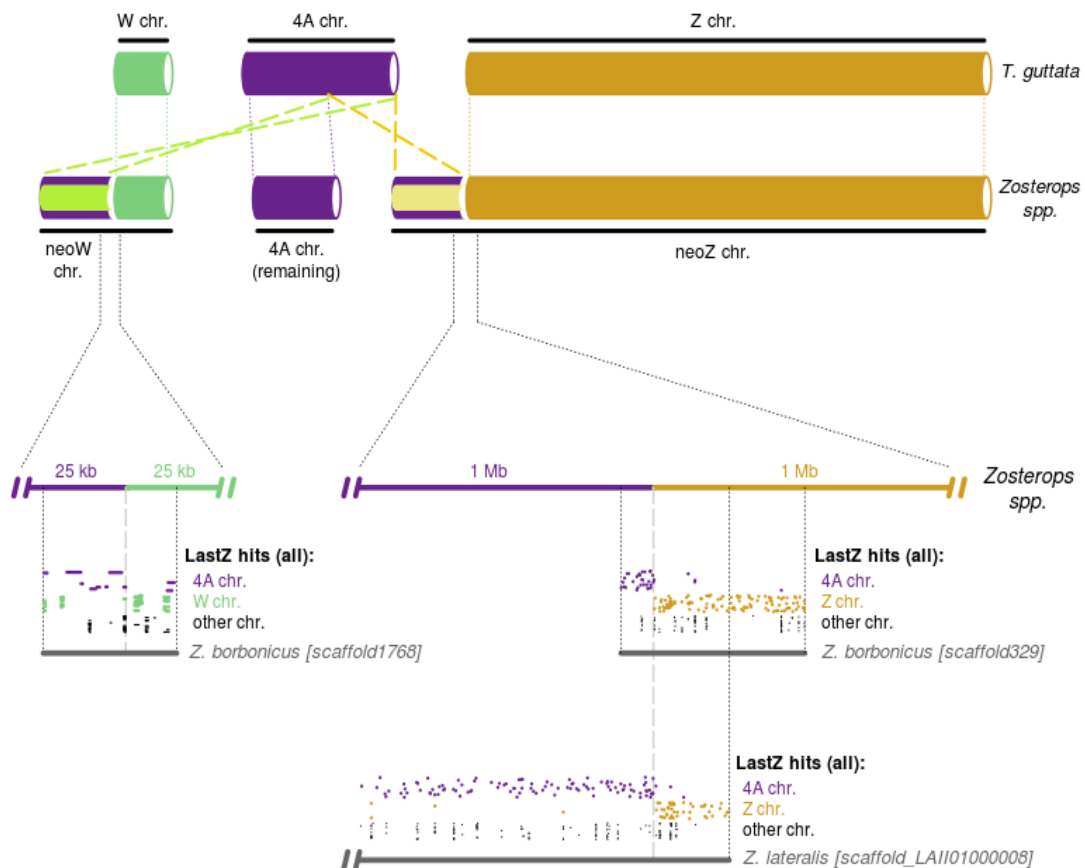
W chr.

4A chr.

Z chr.

T. guttata

Zosterops spp.

neoW chr.

4A chr. (remaining)

neoZ chr.

25 kb

25 kb

1 Mb

1 Mb

Zosterops spp.

LastZ hits (all):
4A chr.
W chr.
other chr.

Z. borbonicus [scaffold1768]

LastZ hits (all):
4A chr.
Z chr.
other chr.

Z. borbonicus [scaffold329]

LastZ hits (all):
4A chr.
Z chr.
other chr.

Z. lateralis [scaffold_LAII01000008]